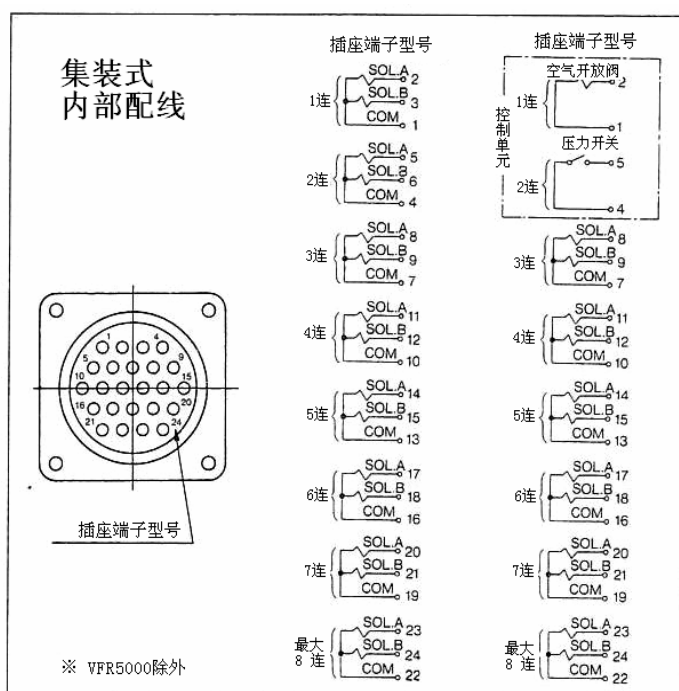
集装式
内部配线

插座端子型号

1连 SOL.A 2 SOL.B 3 COM 1
2连 SOL.A 5 SOL.B 6 COM 4
3连 SOL.A 8 SOL.B 9 COM 7
4连 SOL.A 11 SOL.B 12 COM 10
5连 SOL.A 14 SOL.B 15 COM 13
6连 SOL.A 17 SOL.B 18 COM 16
7连 SOL.A 20 SOL.B 21 COM 19
最大 8 连 SOL.A 23 SOL.B 24 COM 22

插座端子型号

控制单元
1连 空气开放阀 2 1
2连 压力开关 5 4
3连 SOL.A 8 SOL.B 9 COM 7
4连 SOL.A 11 SOL.B 12 COM 10
5连 SOL.A 14 SOL.B 15 COM 13
6连 SOL.A 17 SOL.B 18 COM 16
7连 SOL.A 20 SOL.B 21 COM 19
最大 8 连 SOL.A 23 SOL.B 24 COM 22

1 4 5 9 10 15 16 20 21 24

插座端子型号

※ VFR5000除外